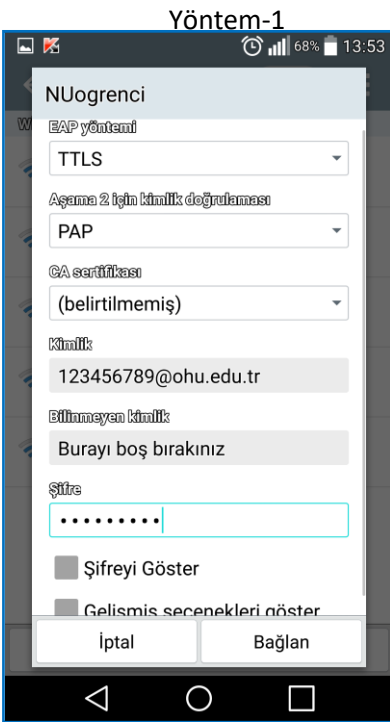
Yöntem-1

68% 13:53

NUogrenci

EAP yöntemi

TTLS

Aşama 2 için kimlik doğrulaması

PAP

CA sertifikası

(belirtilmemiş)

Kimlik

123456789@ohu.edu.tr

Bilinmeyen kimlik

Burayı boş bırakınız

Şifre

••••••••••

Şifreyi Göster

Gelişmiş seçenekleri göster

İptal

Bağlan